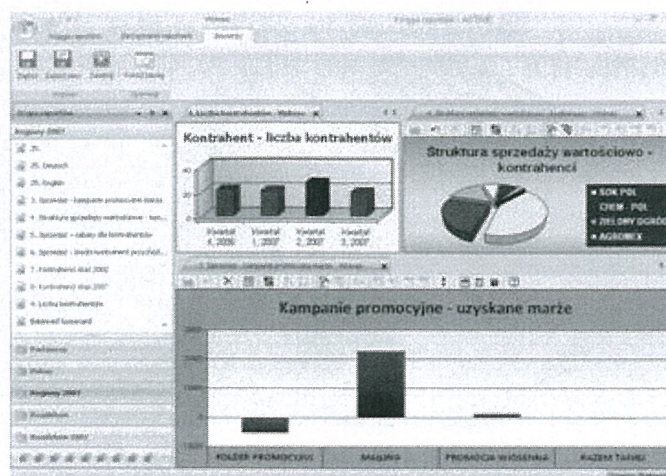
Kontrahent - liczba kontrahentów

Kwartał 4, 2006
Kwartał 1, 2007
Kwartał 2, 2007
Kwartał 3, 2007

Struktura sprzedaży wartościowo - kontrahenci

SOK POL
CHEM - POL
ZIELONY OGRÓD
AGROMEX

Kampanie promocyjne - uzyskane marże

FOLDER PROMOCYJNY
MAGAZYN
PROMOCJA WIOSENNA
RAZEM TANIEJ

Raporty 2007
25
25. Deutsch
25. English
3. Sprzedaż - kampanie promocyjne-marża
4. Struktura sprzedaży wartościowo - kon...
5. Sprzedaż - rabaty dla kontrahentów
6. Sprzedaż - średni kwartalny przychód...
7. Kontrahenci stan 2002
8. Kontrahenci stan 2007
9. Liczba kontrahentów
Balanced Scorecard

Podstawowe
Pulpity
Raporty 2007
Kontrahenci 2007